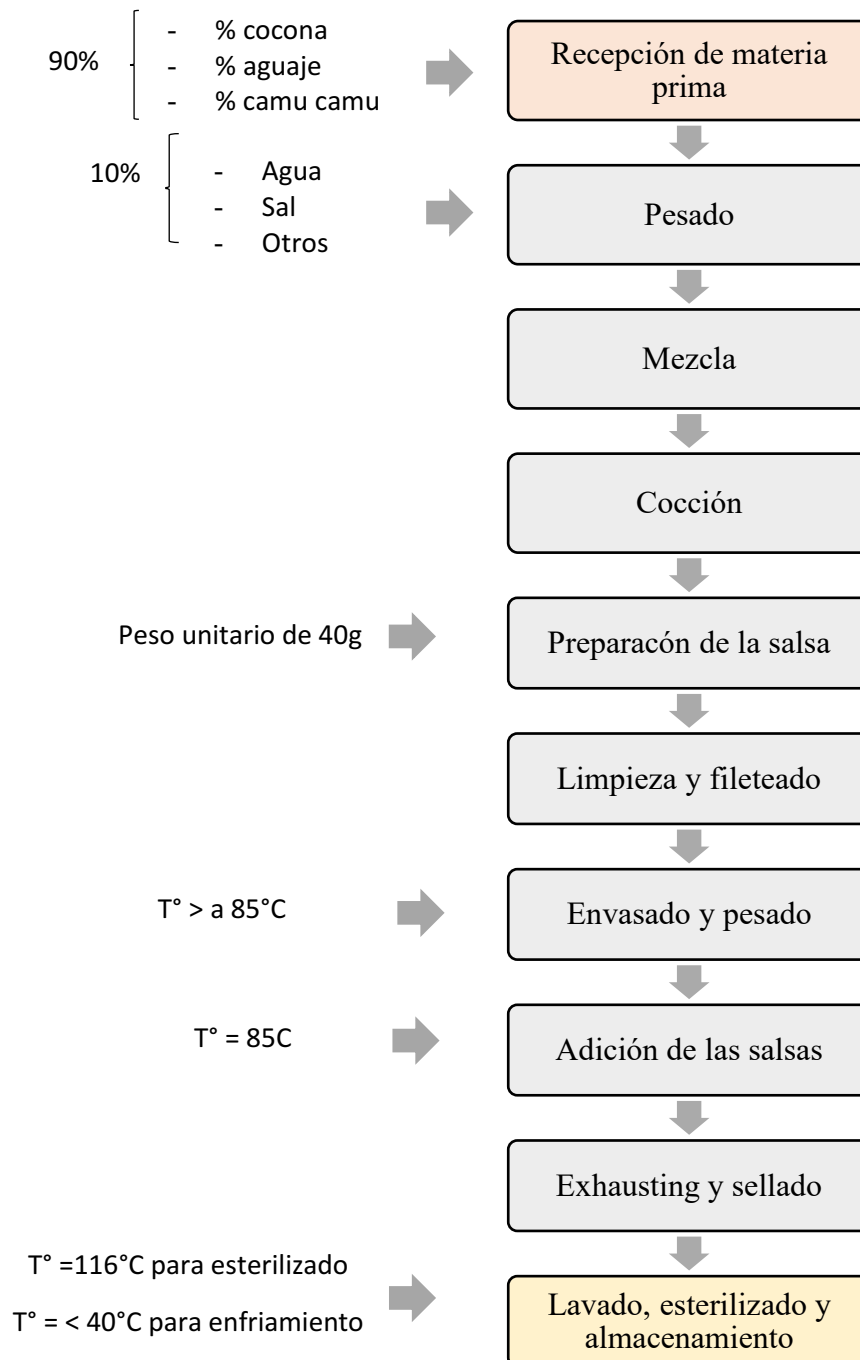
90%
- % cocona
- % aguaje
- % camu camu

Recepción de materia prima

10%
- Agua
- Sal
- Otros

Pesado

Mezcla

Cocción

Peso unitario de 40g

Preparacón de la salsa

Limpieza y fileteado

T° > a 85°C

Envasado y pesado

T° = 85C

Adición de las salsas

Exhausting y sellado

T° =116°C para esterilizado

T° = < 40°C para enfriamiento

Lavado, esterilizado y almacenamiento